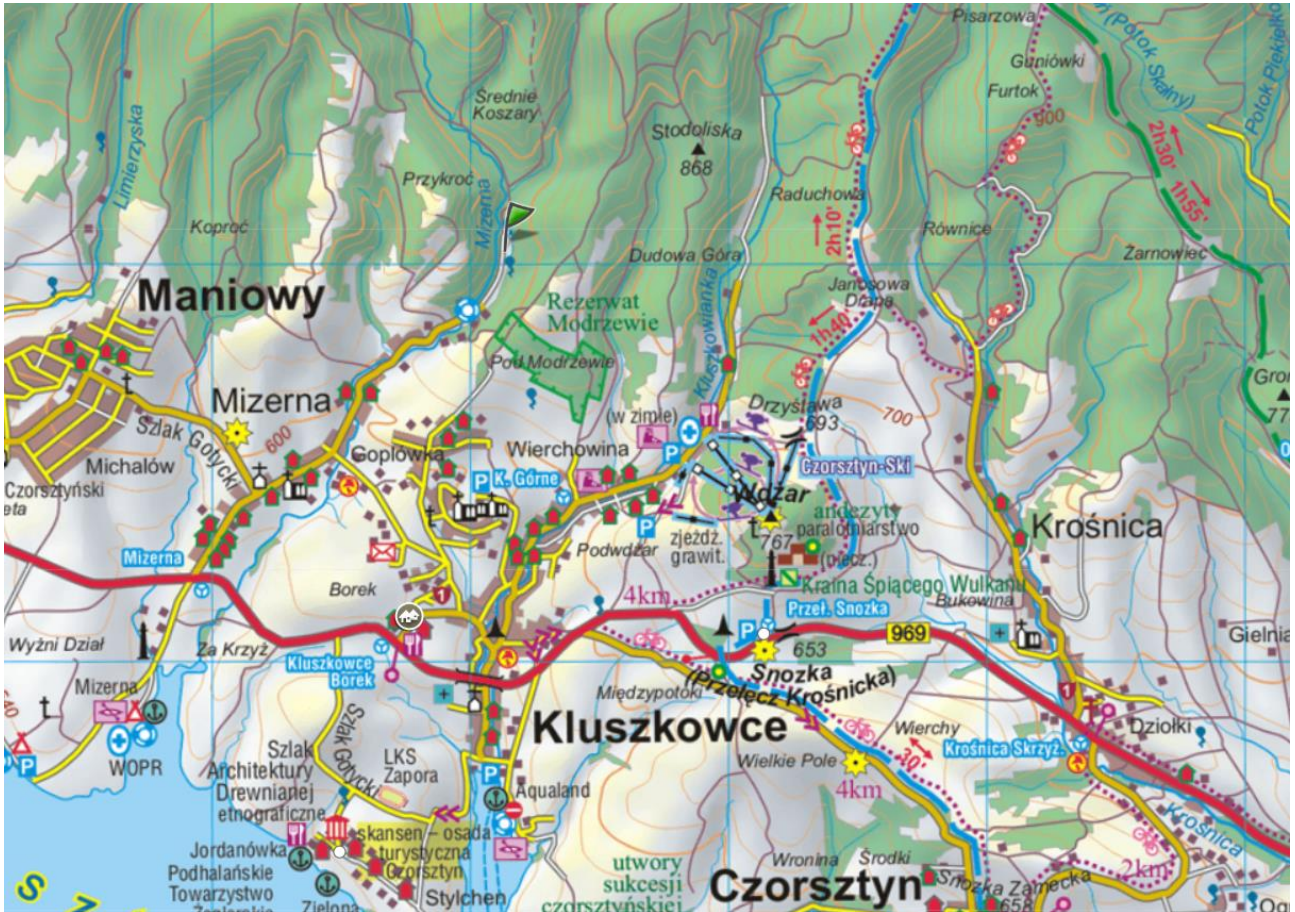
Pisarzowa
Gzniówki
(Potok Skalny)
Potok Piekiełko
Furtok
900
2h30'
1h55'
Średnie Koszary
Stodoliska
868
Limierzyska
Przykroć
Kopróć
Mizerna
Raduchowa
2h10'
Równice
Żarnowiec
Dudowa Góra
Maniowy
Rezerwat Modrzewie
Janosowa Dolina
1h40'
Pod Modrzewie
Kluszkowianka
Gron
77
Mizerna
Szlak Gotycki
600
(w zimie)
Drzyślawa
693
700
Goplówka
Wierchowina
Michalów
Czorsztyński
eta
K. Górne
Czorsztyn-Ski
Wdżar
andezyty
paralotniarstwo
Krośnica
767
zjeżdż. grawit.
Podwdżar
(piecz.)
Mizerna
Borek
Kraina Śpiącego Wulkanu
4km
Przeł. Snozka
Bukowina
Wyżni Dział
Za Krzyż
653
969
Gielnia
Kluszkowce Borek
Snozka
(Przełęcz Krośnicka)
Mizerna
Międzypotoki
Dziołki
Szlak Gotycki
Kluszkowce
Wierchy
Krośnica Skrzyż.
30'
WOPR
Szlak Architektury Drewnianej
etnograficzne
LKS Zapora
Wielkie Pole
4km
Aqualand
Krośnica
skansen - osada turystyczna Czorsztyn
Jordanówka
Podhalańskie Towarzystwo
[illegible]
Zielona
Stylchen
utwory sukcesji czorsztyńskiej
Wronina
Środki
2km
Czorsztyn
Snozka Zamecka
658
Og